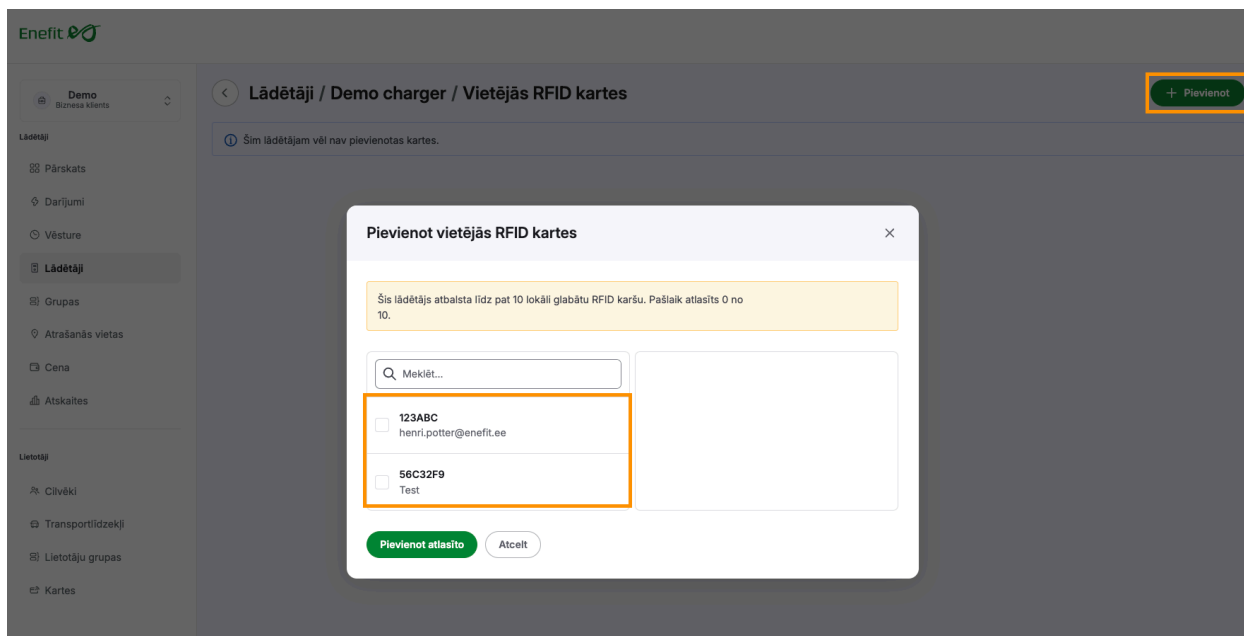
Enefit

Demo
Biznesa klients

Lādētāji

Pārskats

Darījumi

Vēsture

Lādētāji

Grupas

Atrašanās vietas

Cena

Atskaites

Lietotāji

Cilvēki

Transportlīdzekļi

Lietotāju grupas

Kartes

Lādētāji / Demo charger / Vietējās RFID kartes

+ Pievienot

Šim lādētājam vēl nav pievienotas kartes.

Pievienot vietējās RFID kartes

Šis lādētājs atbalsta līdz pat 10 lokāli glabātu RFID karšu. Pašlaik atlasīts 0 no 10.

Meklēt...

123ABC
henri.potter@enefit.ee

56C32F9
Test

Pievienot atlasīto

Atcelt